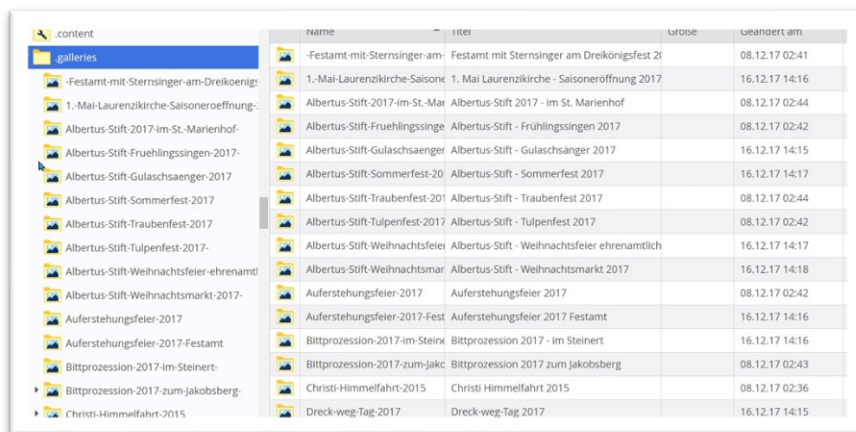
.content
.galleries
-Festamt-mit-Sternsinger-am-Dreikoenigs
1.-Mai-Laurenzikirche-Saisoneroeffnung-
Albertus-Stift-2017-im-St.-Marienhof-
Albertus-Stift-Fruehlingssingen-2017-
Albertus-Stift-Gulaschsaenger-2017
Albertus-Stift-Sommerfest-2017
Albertus-Stift-Traubenfest-2017
Albertus-Stift-Tulpenfest-2017-
Albertus-Stift-Weihnachtsfeier-ehrenamtl
Albertus-Stift-Weihnachtsmarkt-2017-
Auferstehungsfeier-2017
Auferstehungsfeier-2017-Festamt
Bittprozession-2017-im-Steinert-
Bittprozession-2017-zum-Jakobsberg-
Christi-Himmelfahrt-2015

| Name | Titel | Größe | Geändert am |
|---|---|---|---|
| -Festamt-mit-Sternsinger-am- | Festamt mit Sternsinger am Dreikönigsfest 2( | | 08.12.17 02:41 |
| 1.-Mai-Laurenzikirche-Saisone | 1. Mai Laurenzikirche - Saisoneröffnung 2017 | | 16.12.17 14:16 |
| Albertus-Stift-2017-im-St.-Mar | Albertus-Stift 2017 - im St. Marienhof | | 08.12.17 02:44 |
| Albertus-Stift-Fruehlingssinge | Albertus-Stift - Frühlingssingen 2017 | | 08.12.17 02:42 |
| Albertus-Stift-Gulaschsaenger | Albertus-Stift - Gulaschsänger 2017 | | 16.12.17 14:15 |
| Albertus-Stift-Sommerfest-20 | Albertus-Stift - Sommerfest 2017 | | 16.12.17 14:17 |
| Albertus-Stift-Traubenfest-201 | Albertus-Stift - Traubenfest 2017 | | 08.12.17 02:44 |
| Albertus-Stift-Tulpenfest-2017 | Albertus-Stift - Tulpenfest 2017 | | 08.12.17 02:42 |
| Albertus-Stift-Weihnachtsfeiei | Albertus-Stift - Weihnachtsfeier ehrenamtlich | | 16.12.17 14:17 |
| Albertus-Stift-Weihnachtsmar | Albertus-Stift - Weihnachtsmarkt 2017 | | 16.12.17 14:18 |
| Auferstehungsfeier-2017 | Auferstehungsfeier 2017 | | 08.12.17 02:42 |
| Auferstehungsfeier-2017-Fest | Auferstehungsfeier 2017 Festamt | | 16.12.17 14:16 |
| Bittprozession-2017-im-Steine | Bittprozession 2017 - im Steinert | | 16.12.17 14:16 |
| Bittprozession-2017-zum-Jakc | Bittprozession 2017 zum Jakobsberg | | 08.12.17 02:43 |
| Christi-Himmelfahrt-2015 | Christi Himmelfahrt 2015 | | 08.12.17 02:36 |
| Dreck-weg-Tag-2017 | Dreck-weg-Tag 2017 | | 16.12.17 14:15 |